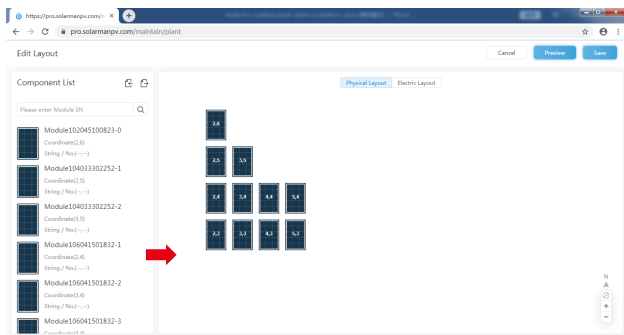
https://pro.solarmanpv.com/m ×

pro.solarmanpv.com/maintain/plant

Edit Layout

Cancel

Preview

Save

Component List

Please enter Module SN

Module102045100823-0
Coordinate(2,6)
String / No.(--,--)

Module104033302252-1
Coordinate(2,5)
String / No.(--,--)

Module104033302252-2
Coordinate(3,5)
String / No.(--,--)

Module106041501832-1
Coordinate(2,4)
String / No.(--,--)

Module106041501832-2
Coordinate(3,4)
String / No.(--,--)

Module106041501832-3

Physical Layout

Electric Layout

2,6

2,5

3,5

2,4

3,4

4,4

5,4

2,3

3,3

4,3

5,3

N